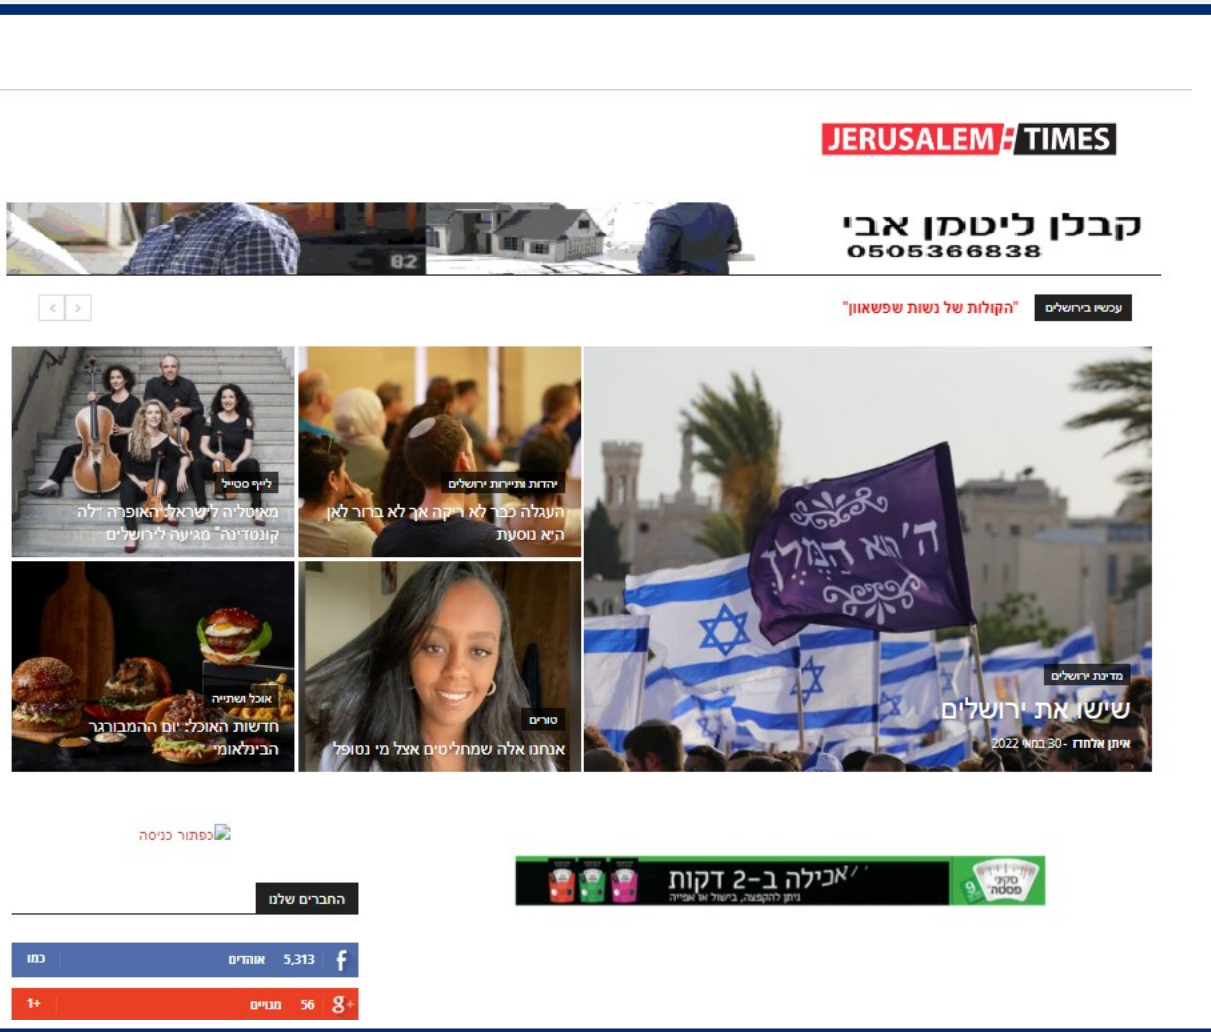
JERUSALEM TIMES

קבלן ליטמן אבי
0505366838
82

עכשיו בירושלים
"הקולות של נשות שפשאוון"

מדינת ירושלים
שישו את ירושלים
איתן אלחדז - 30 במאי 2022

יהדות ותיירות ירושלים
העגלה כבר לא ריקה אך לא ברור לאן היא נוסעת

לייף סטייל
מאיטליה לישראל: האופרה "לה קונסדינה" מגיעה לירושלים

טורים
אנחנו אלה שמחליטים אצל מי נטופל

אוכל ושתייה
חדשות האוכל: יום ההמבורגר הבינלאומי

כפתור כניסה

אכילה ב-2 דקות
ניתן להקפצה, בישול או אפייה
סקיני פסטה

החברים שלנו

f 5,313 אוהדים כמו
8+ 56 מנויים 1+